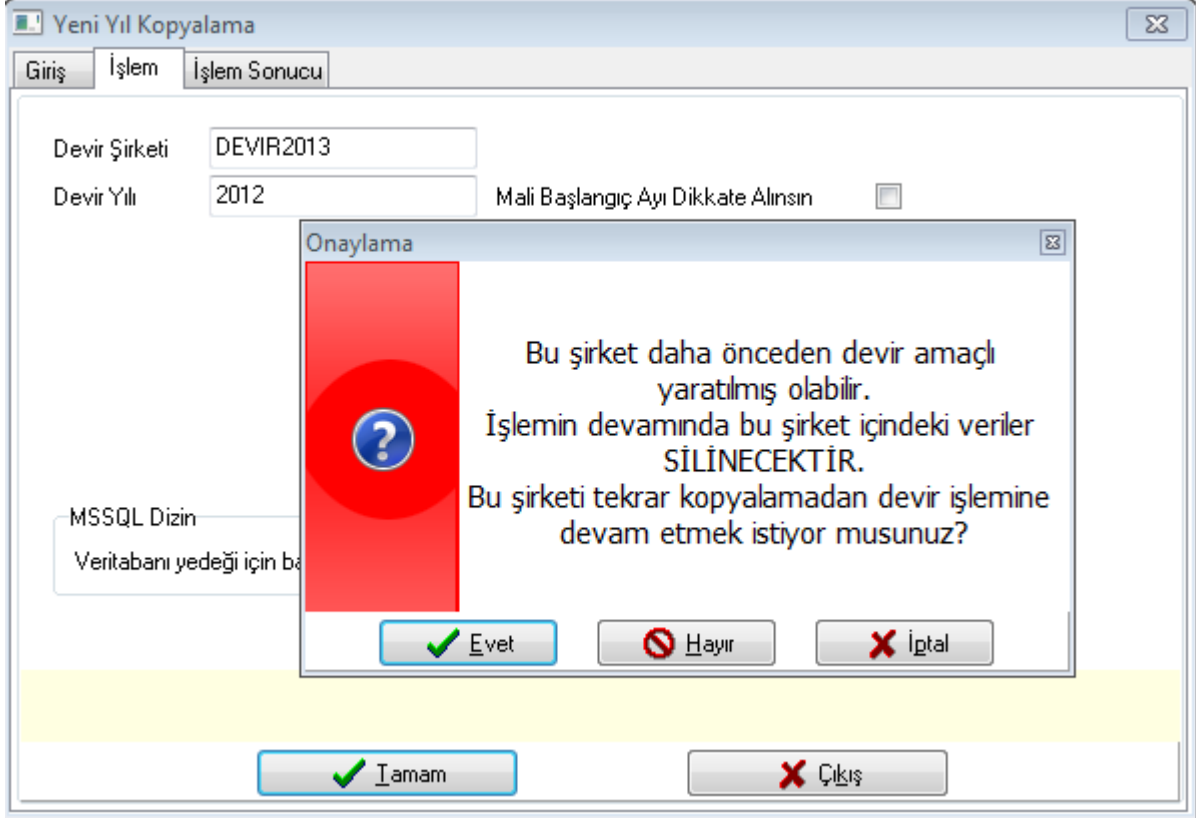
Yeni Yıl Kopyalama

Giriş | İşlem | İşlem Sonucu

Devir Şirketi DEVIR2013
Devir Yılı 2012
Mali Başlangıç Ayı Dikkate Alınsın

MSSQL Dizin
Veritabanı yedeği için ba

Onaylama

Bu şirket daha önceden devir amaçlı yaratılmış olabilir.
İşlemin devamında bu şirket içindeki veriler SİLİNECEKTİR.
Bu şirketi tekrar kopyalamadan devir işlemine devam etmek istiyor musunuz?

Evet
Hayır
İptal

Tamam
Çıkış